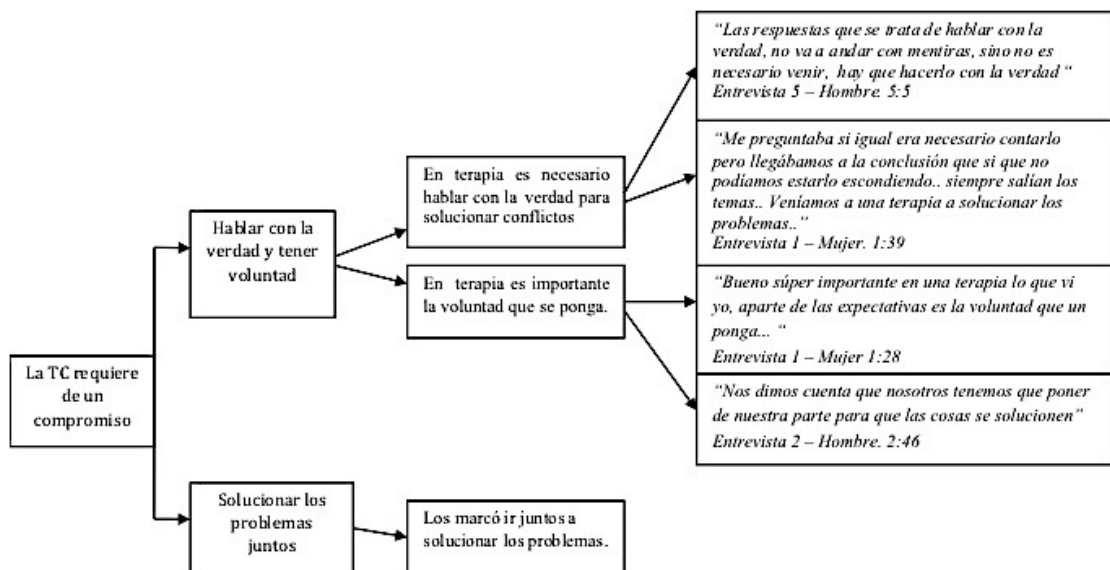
"Las respuestas que se trata de hablar con la verdad, no va a andar con mentiras, sino no es necesario venir, hay que hacerlo con la verdad "
Entrevista 5 – Hombre. 5:5

"Me preguntaba si igual era necesario contarlo pero llegábamos a la conclusión que si que no podíamos estarlo escondiendo.. siempre salían los temas.. Veníamos a una terapia a solucionar los problemas.."
Entrevista 1 – Mujer. 1:39

En terapia es necesario hablar con la verdad para solucionar conflictos

Hablar con la verdad y tener voluntad

En terapia es importante la voluntad que se ponga.

"Bueno súper importante en una terapia lo que vi yo, aparte de las expectativas es la voluntad que un ponga... "
Entrevista 1 – Mujer 1:28

La TC requiere de un compromiso

"Nos dimos cuenta que nosotros tenemos que poner de nuestra parte para que las cosas se solucionen"
Entrevista 2 – Hombre. 2:46

Solucionar los problemas juntos

Los marcó ir juntos a solucionar los problemas.